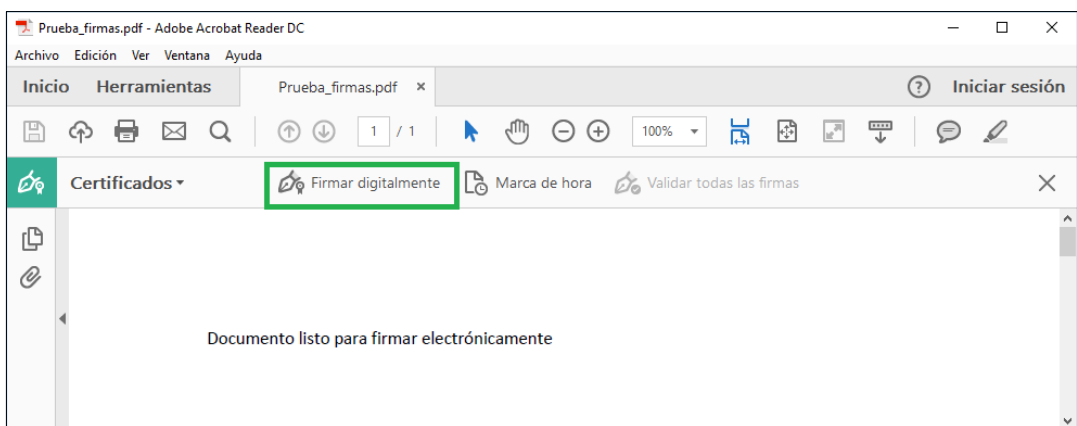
Prueba_firmas.pdf - Adobe Acrobat Reader DC

Archivo Edición Ver Ventana Ayuda

Inicio Herramientas Prueba_firmas.pdf ×

Iniciar sesión

1 / 1

100%

Certificados

Firmar digitalmente

Marca de hora

Validar todas las firmas

Documento listo para firmar electrónicamente